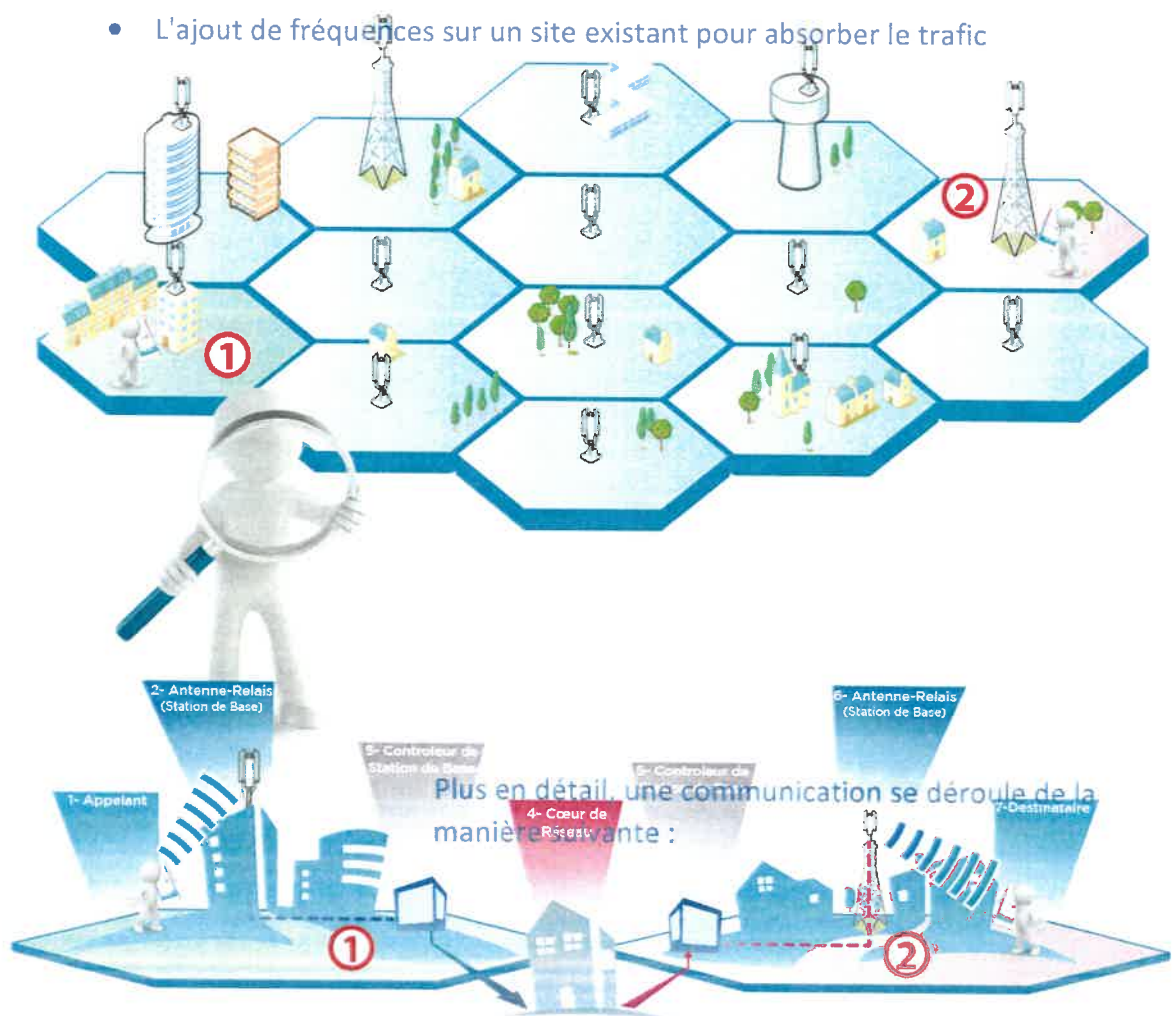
• L'ajout de fréquences sur un site existant pour absorber le trafic

2

1

2- Antenne-Relais (Station de Base)

6- Antenne-Relais (Station de Base)

3- Controleur de Station de Base

5- Controleur de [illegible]

1- Appelant

4- Cœur de Réseau

7-Destinataire

Plus en détail, une communication se déroule de la manière suivante :

1

2